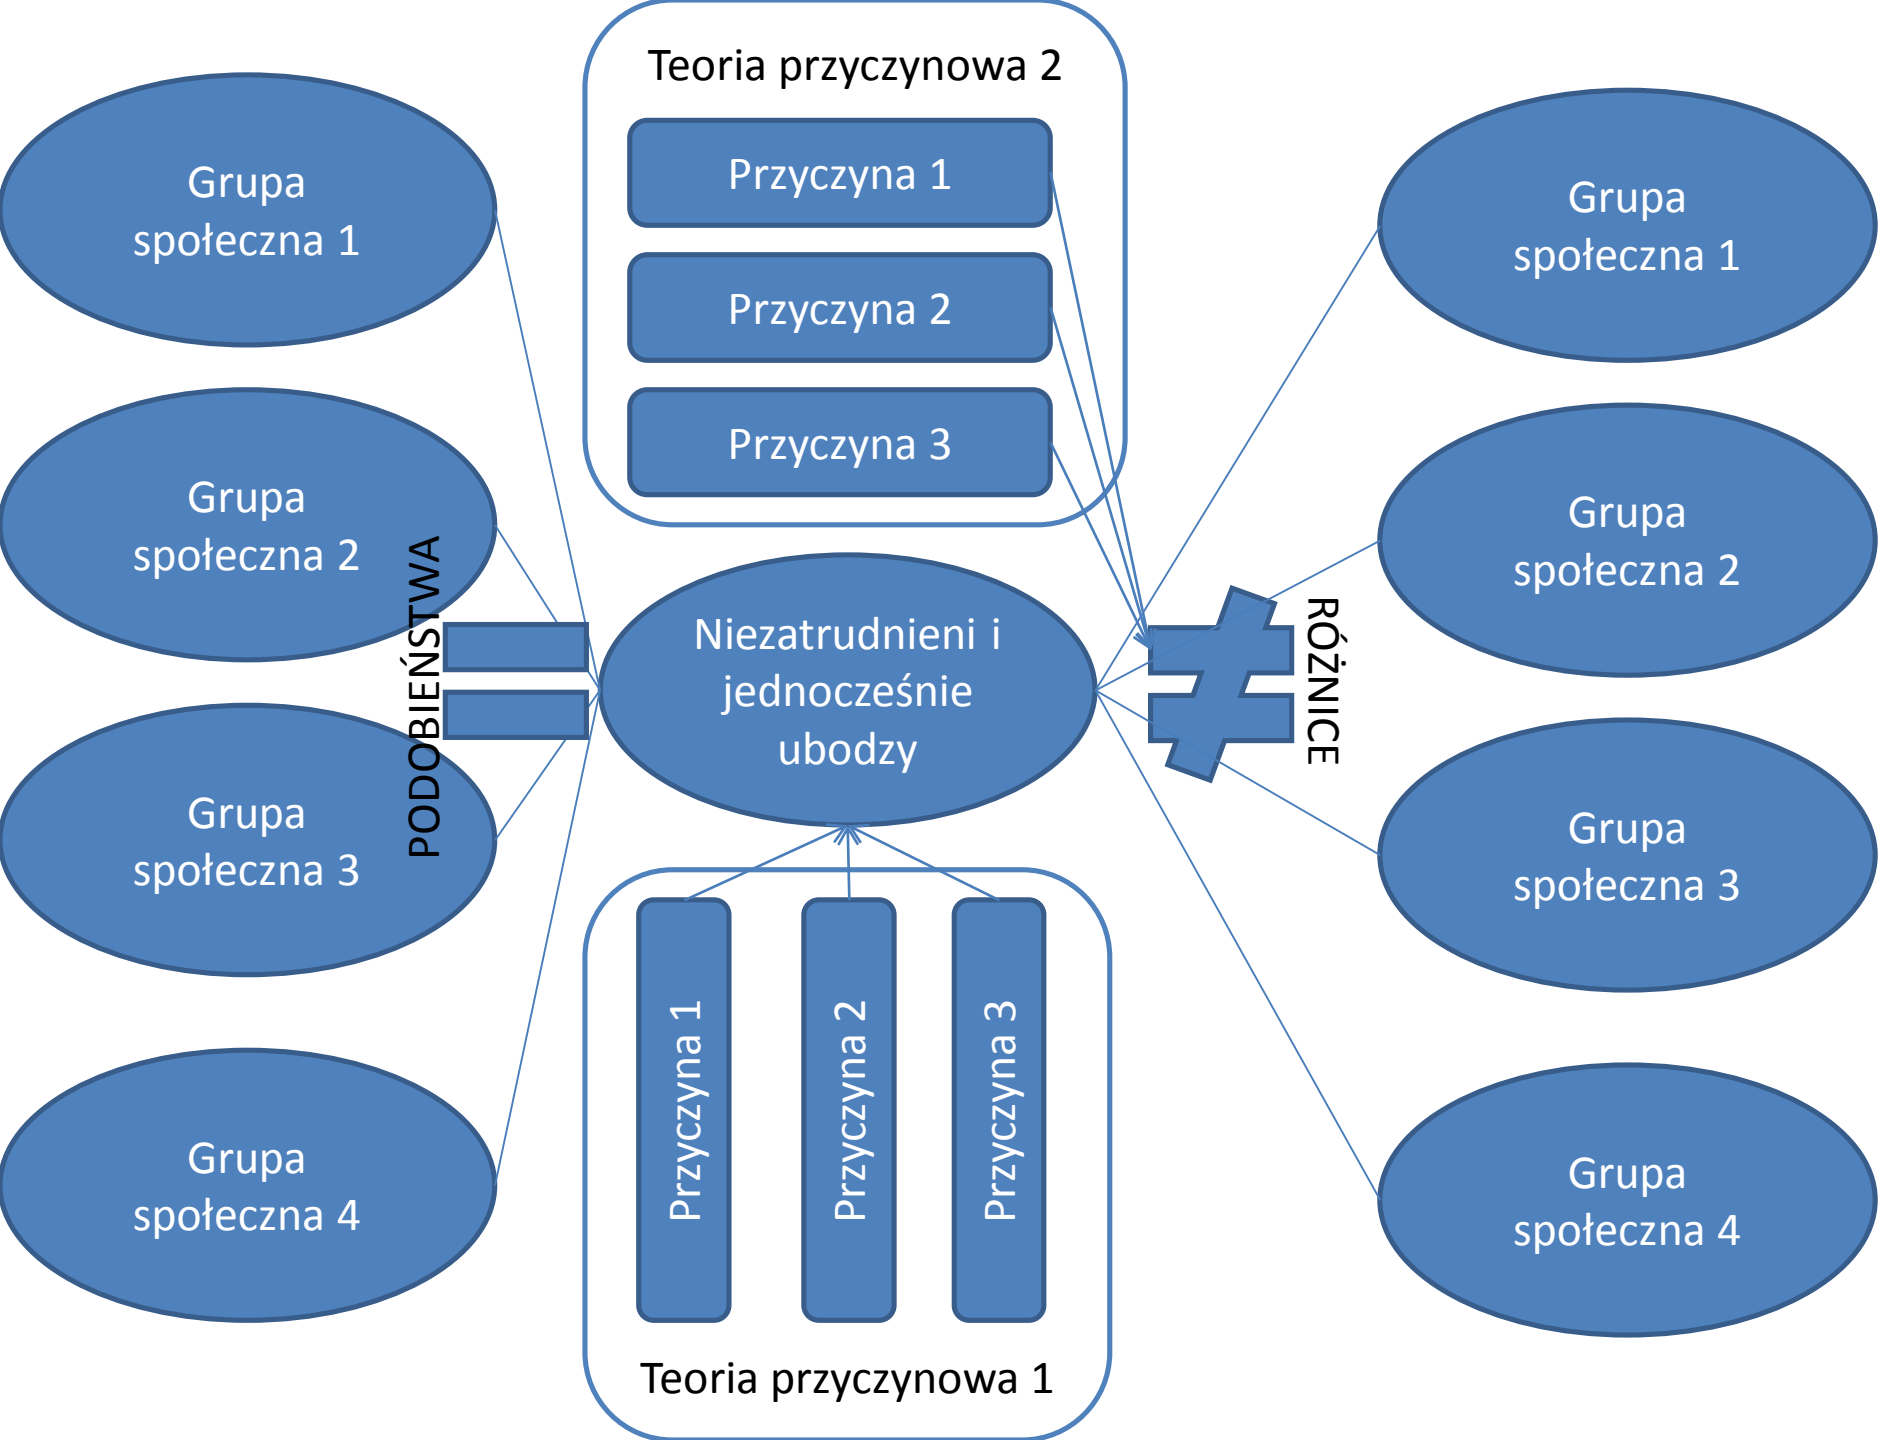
Teoria przyczynowa 2

Przyczyna 1

Przyczyna 2

Przyczyna 3

Grupa społeczna 1

Grupa społeczna 2

Grupa społeczna 3

Grupa społeczna 4

PODOBIEŃSTWA

Niezatrudnieni i jednocześnie ubodzy

RÓŻNICE

Grupa społeczna 1

Grupa społeczna 2

Grupa społeczna 3

Grupa społeczna 4

Przyczyna 1

Przyczyna 2

Przyczyna 3

Teoria przyczynowa 1